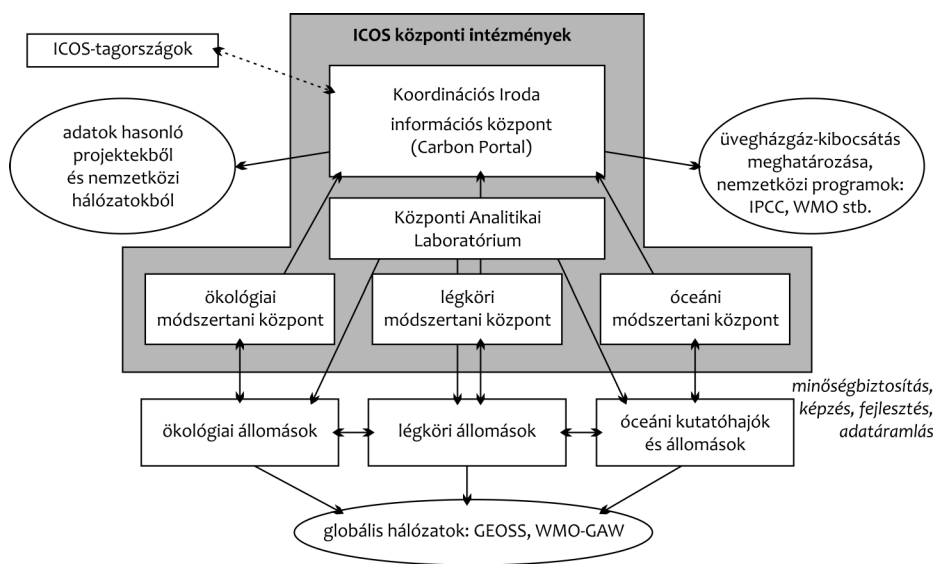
ICOS központi intézmények

ICOS-tagországok

Koordinációs Iroda

információs központ (Carbon Portal)

adatok hasonló projektekből és nemzetközi hálózatokból

üvegházgáz-kibocsátás meghatározása, nemzetközi programok: IPCC, WMO stb.

Központi Analitikai Laboratórium

ökológiai módszertani központ

légköri módszertani központ

óceáni módszertani központ

minőségbiztosítás, képzés, fejlesztés, adatáramlás

ökológiai állomások

légköri állomások

óceáni kutatóhajók és állomások

globális hálózatok: GEOSS, WMO-GAW